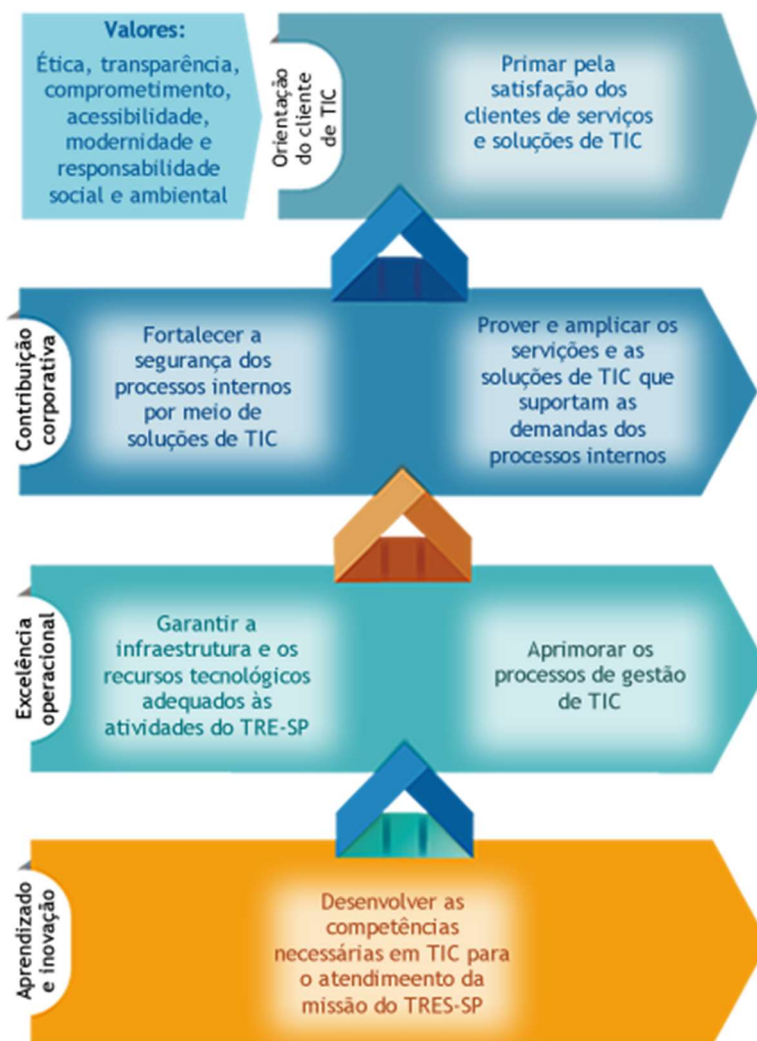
Valores:
Ética, transparência, comprometimento, acessibilidade, modernidade e responsabilidade social e ambiental

Orientação do cliente de TIC

Primar pela satisfação dos clientes de serviços e soluções de TIC

Contribuição corporativa

Fortalecer a segurança dos processos internos por meio de soluções de TIC

Prover e amplicar os servições e as soluções de TIC que suportam as demandas dos processos internos

Excelência operacional

Garantir a infraestrutura e os recursos tecnológicos adequados às atividades do TRE-SP

Aprimorar os processos de gestão de TIC

Aprendizado e inovação

Desenvolver as competências necessárias em TIC para o atendimeento da missão do TRES-SP